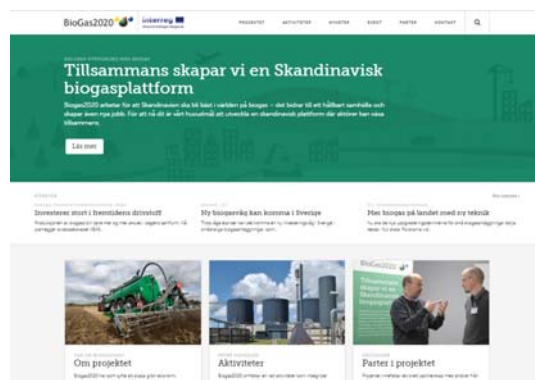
BioGas2020

Interreg

PROJEKTET AKTIVITETER NYHETER EVENT PARTER KONTAKT

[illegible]

Tillsammans skapar vi en Skandinavisk biogasplattform

Biogas2020 arbetar för att Skandinavien ska bli bäst i världen på biogas – slet bidrar till ett hållbart samhälle och skapar även nya jobb. För att nå dit är vårt huvudmål att utveckla en skandinavisk plattform där aktörer kan växa tillsammans.

Läs mer

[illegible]

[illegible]

Investerer stort i fremtidens drivstoff

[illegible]

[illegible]

Ny biogasväg kan komma i Sverige

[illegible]

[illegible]

Mer biogas på landet med ny teknik

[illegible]

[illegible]

Om projektet

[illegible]

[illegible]

Aktiviteter

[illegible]

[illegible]

Parter i projektet

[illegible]